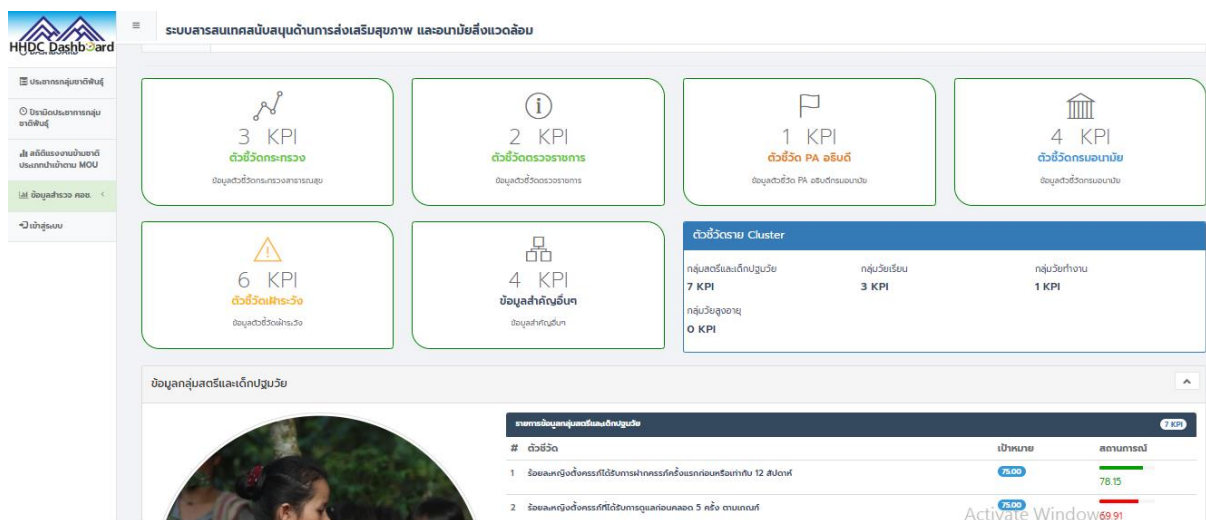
HHDC Dashboard

≡

ระบบสารสนเทศสนับสนุนด้านการส่งเสริมสุขภาพ และอนามัยสิ่งแวดล้อม

ประชากรกลุ่มชาติพันธุ์

บัญชีประชากรกลุ่มชาติพันธุ์

สถิติแรงงานข้ามชาติ ประเทศนำเข้าตาม MOU

ข้อมูลสำรวจ คอช. <

เข้าสู่ระบบ

3 KPI
ตัวชี้วัดกระทรวง
ข้อมูลตัวชี้วัดกระทรวงสาธารณสุข

2 KPI
ตัวชี้วัดตรวจราชการ
ข้อมูลตัวชี้วัดตรวจราชการ

1 KPI
ตัวชี้วัด PA อธิบดี
ข้อมูลตัวชี้วัด PA อธิบดีกรมอนามัย

4 KPI
ตัวชี้วัดกรมอนามัย
ข้อมูลตัวชี้วัดกรมอนามัย

6 KPI
ตัวชี้วัดเฝ้าระวัง
ข้อมูลตัวชี้วัดเฝ้าระวัง

4 KPI
ข้อมูลสำคัญอื่นๆ
ข้อมูลสำคัญอื่นๆ

ตัวชี้วัดราย Cluster

กลุ่มสตรีและเด็กปฐมวัย
7 KPI

กลุ่มวัยเรียน
3 KPI

กลุ่มวัยทำงาน
1 KPI

กลุ่มวัยสูงอายุ
0 KPI

ข้อมูลกลุ่มสตรีและเด็กปฐมวัย

รายการข้อมูลกลุ่มสตรีและเด็กปฐมวัย 7 KPI

| # | ตัวชี้วัด | เป้าหมาย | สถานการณ์ |
|---|---|---|---|
| 1 | ร้อยละหญิงตั้งครรภ์ได้รับการฝากครรภ์ครั้งแรกก่อนหรือเท่ากับ 12 สัปดาห์ | 75.00 | 78.15 |
| 2 | ร้อยละหญิงตั้งครรภ์ที่ได้รับการดูแลก่อนคลอด 5 ครั้ง ตามเกณฑ์ | 75.00 | 69.91 |

Activate Windows